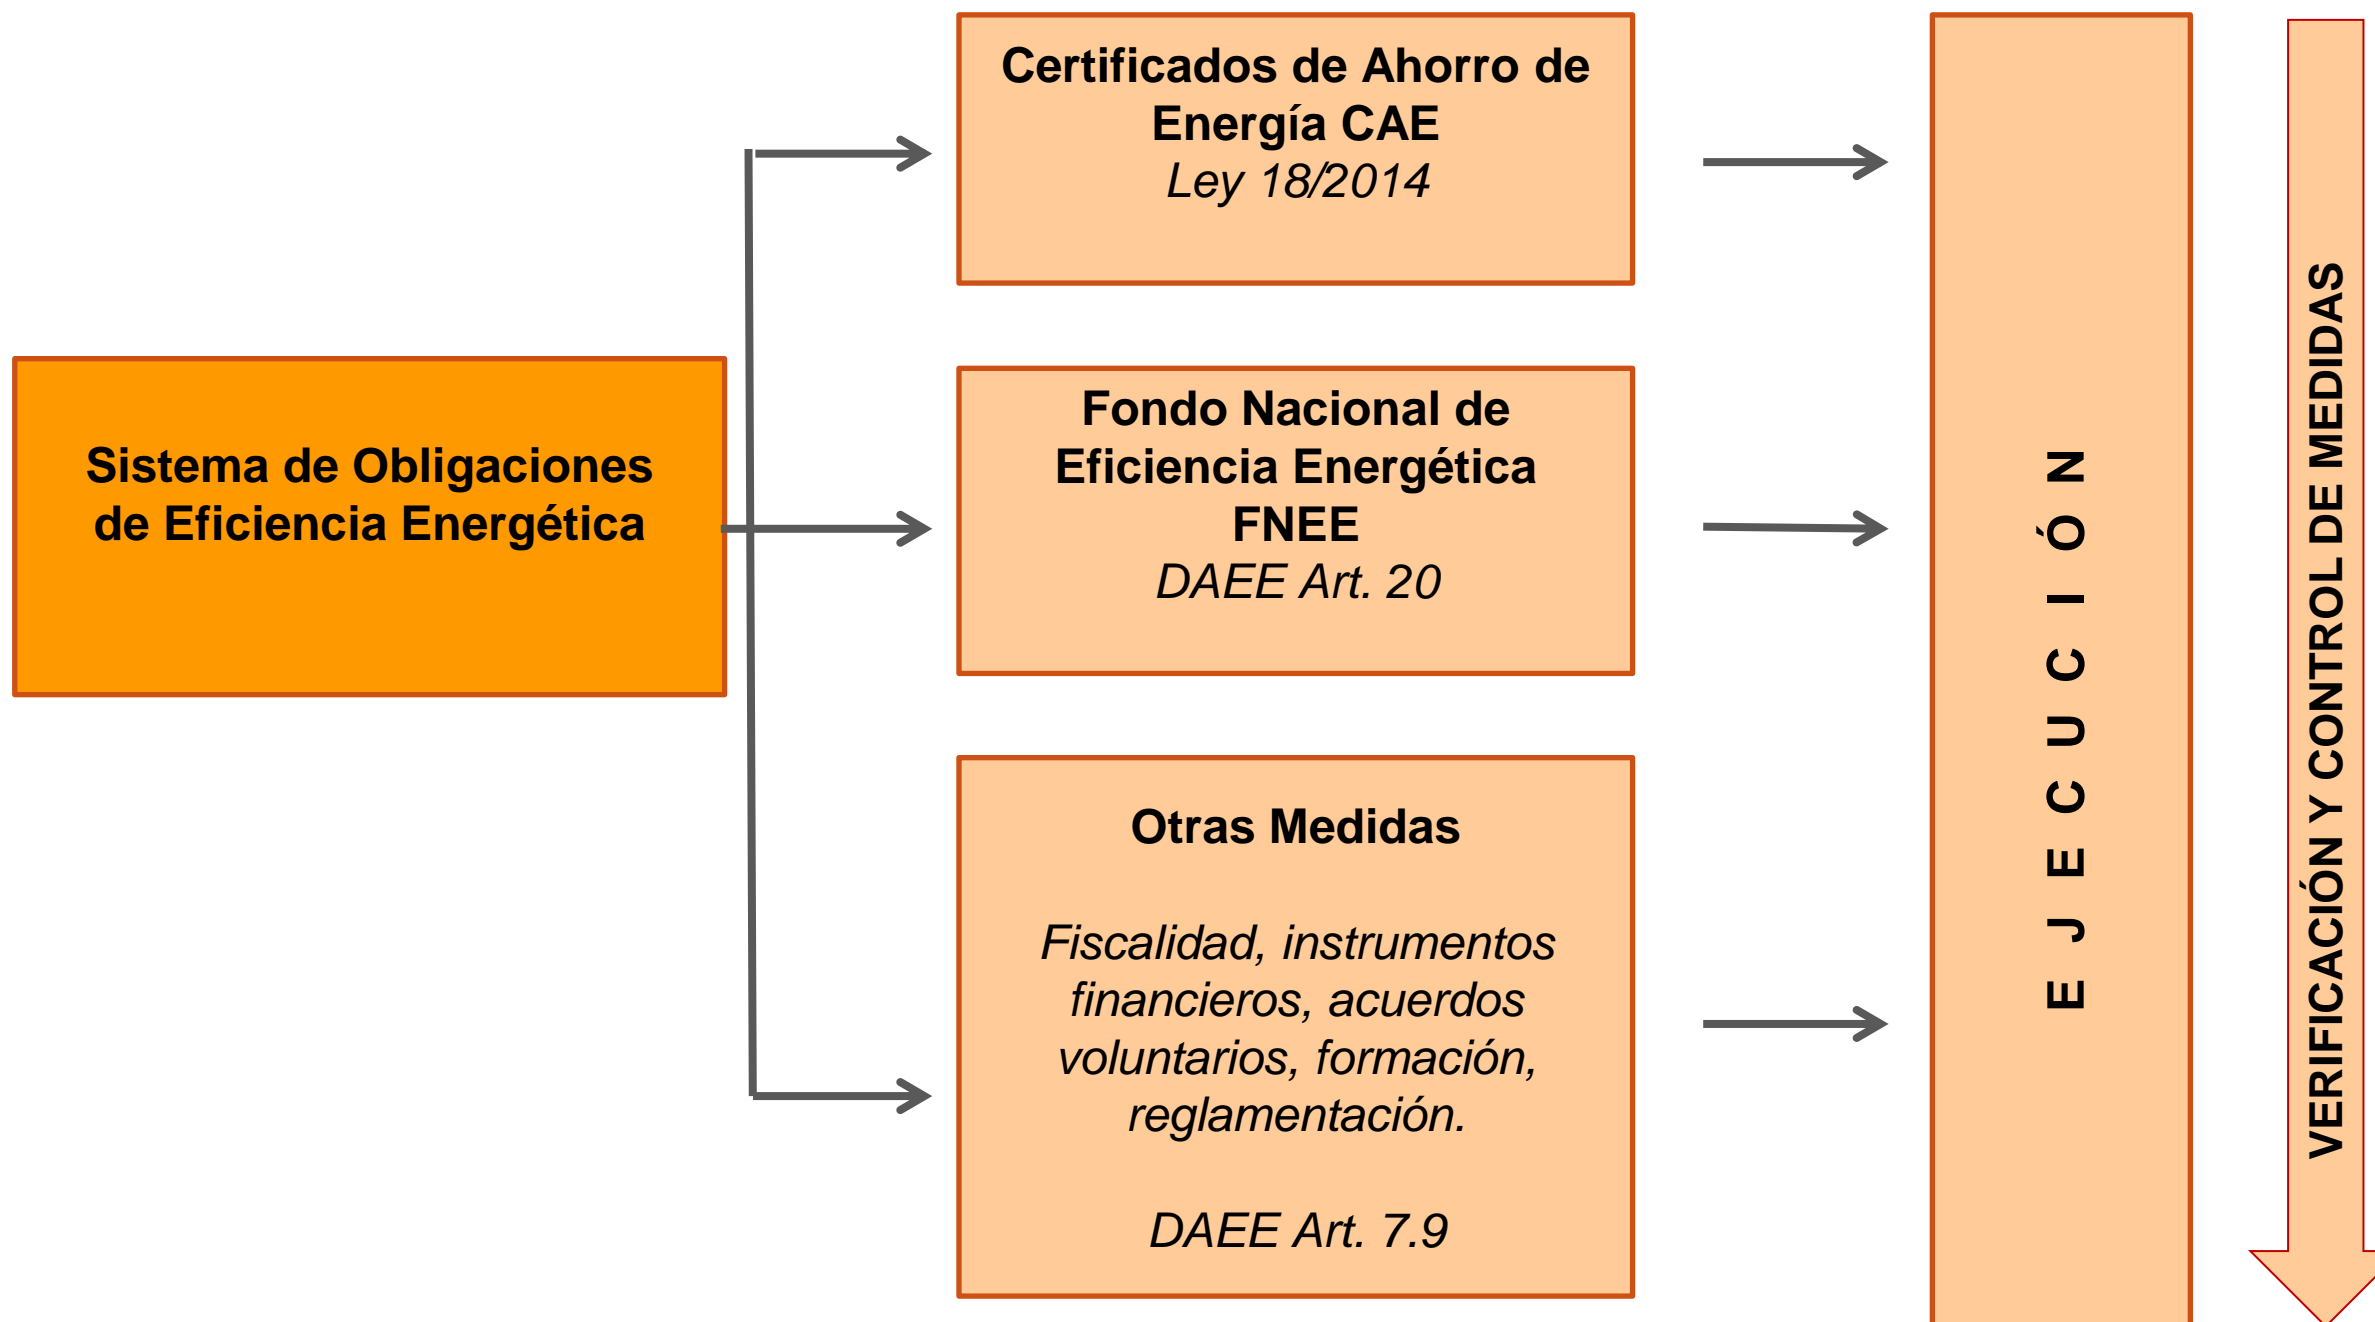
Sistema de Obligaciones de Eficiencia Energética

Certificados de Ahorro de Energía CAE
*Ley 18/2014*

Fondo Nacional de Eficiencia Energética FNEE
*DAEE Art. 20*

Otras Medidas

*Fiscalidad, instrumentos financieros, acuerdos voluntarios, formación, reglamentación.*

*DAEE Art. 7.9*

E J E C U C I Ó N

VERIFICACIÓN Y CONTROL DE MEDIDAS